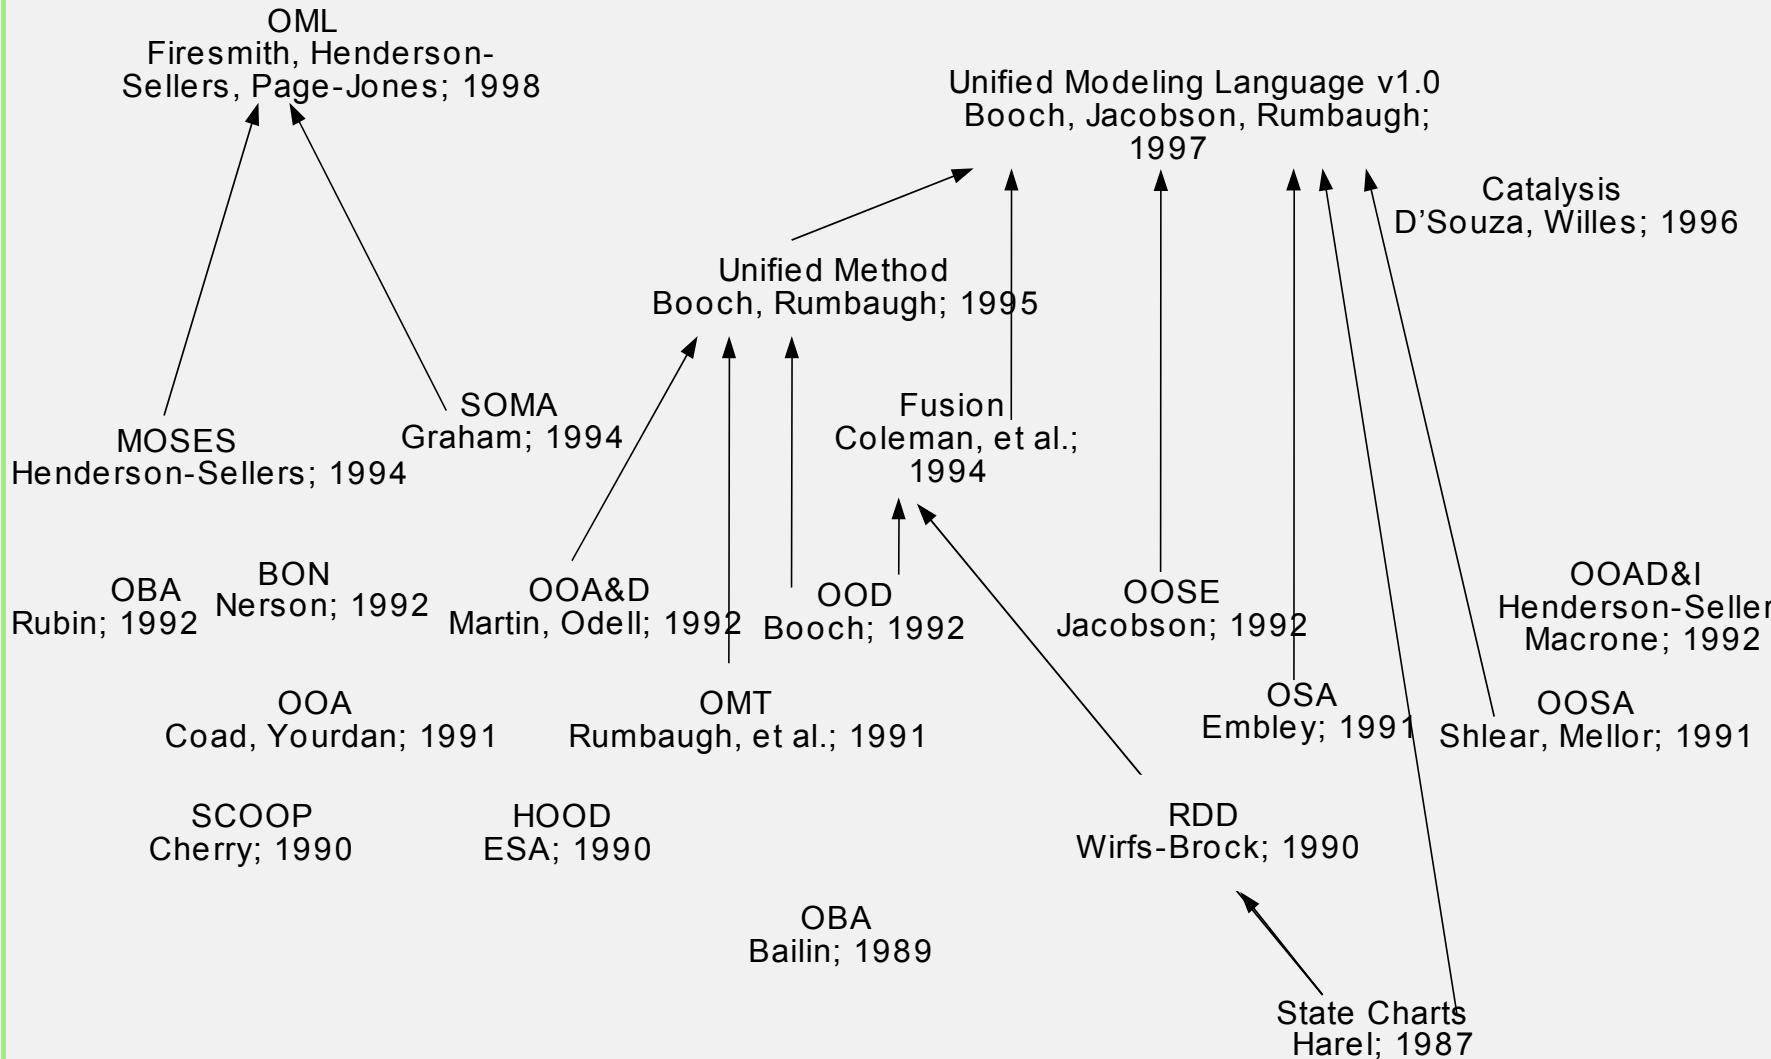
OML
Firesmith, Henderson-Sellers, Page-Jones; 1998

Unified Modeling Language v1.0
Booch, Jacobson, Rumbaugh; 1997

Catalysis
D'Souza, Willes; 1996

Unified Method
Booch, Rumbaugh; 1995

SOMA
Graham; 1994

MOSES
Henderson-Sellers; 1994

Fusion
Coleman, et al.; 1994

OBA
Rubin; 1992

BON
Nerson; 1992

OOA&D
Martin, Odell; 1992

OOD
Booch; 1992

OOSE
Jacobson; 1992

OOAD&I
Henderson-Seller
Macrone; 1992

OOA
Coad, Yourdan; 1991

OMT
Rumbaugh, et al.; 1991

OSA
Embley; 1991

OOSA
Shlear, Mellor; 1991

SCOOP
Cherry; 1990

HOOD
ESA; 1990

RDD
Wirfs-Brock; 1990

OBA
Bailin; 1989

State Charts
Harel; 1987